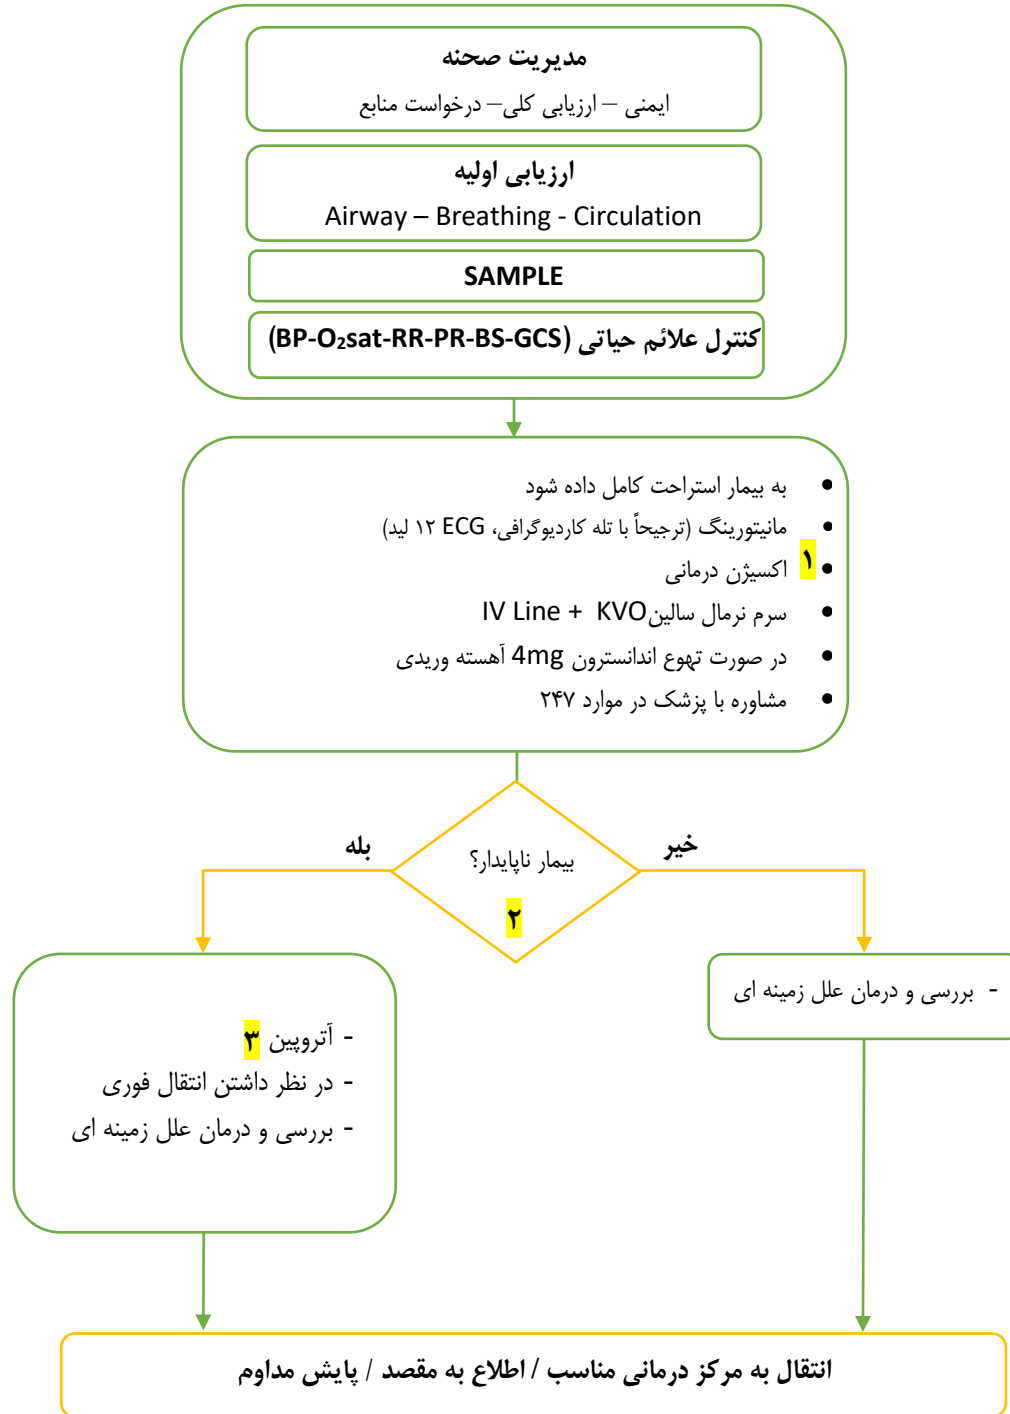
مدیریت صحنه

ایمنی – ارزیابی کلی– درخواست منابع

ارزیابی اولیه

Airway – Breathing - Circulation

SAMPLE

کنترل علائم حیاتی (BP-O$_2$sat-RR-PR-BS-GCS)

- به بیمار استراحت کامل داده شود
- مانیتورینگ (ترجیحاً با تله کاردیوگرافی، ECG ۱۲ لید)
- اکسیژن درمانی ۱
- سرم نرمال سالین KVO + IV Line
- در صورت تهوع اندانسترون 4mg آهسته وریدی
- مشاوره با پزشک در موارد ۲۴۷

بیمار ناپایدار؟

۲

بله

خیر

- آتروپین ۳
- در نظر داشتن انتقال فوری
- بررسی و درمان علل زمینه ای

- بررسی و درمان علل زمینه ای

انتقال به مرکز درمانی مناسب / اطلاع به مقصد / پایش مداوم